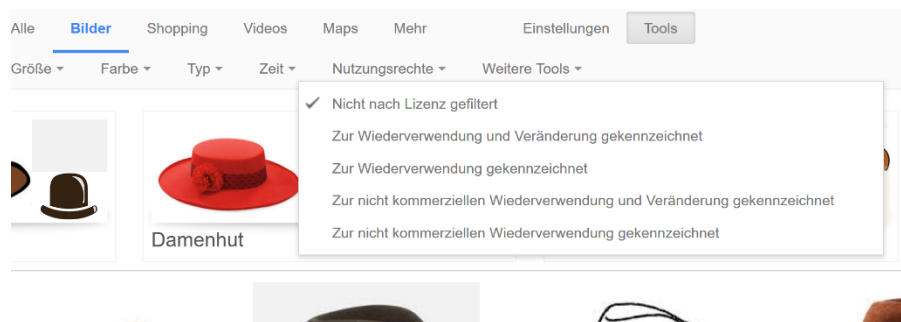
Alle Bilder Shopping Videos Maps Mehr Einstellungen Tools

Größe Farbe Typ Zeit Nutzungsrechte Weitere Tools

✓ Nicht nach Lizenz gefiltert

Zur Wiederverwendung und Veränderung gekennzeichnet

Zur Wiederverwendung gekennzeichnet

Zur nicht kommerziellen Wiederverwendung und Veränderung gekennzeichnet

Zur nicht kommerziellen Wiederverwendung gekennzeichnet

Damenhut